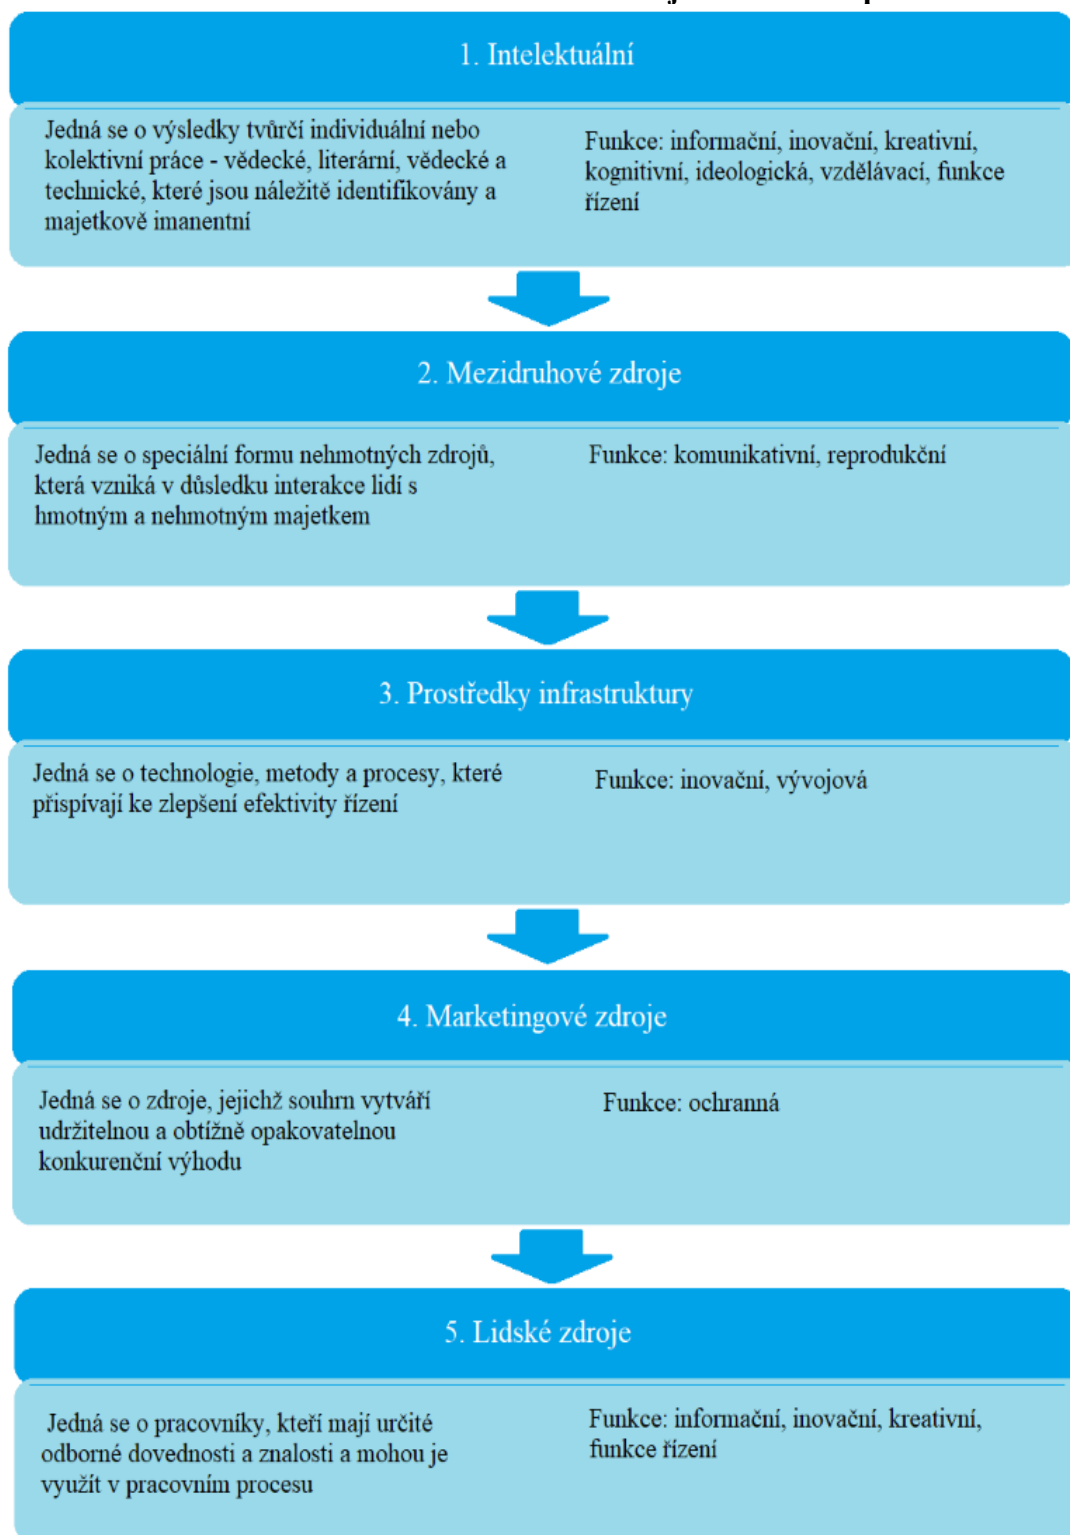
1. Intelektuální

Jedná se o výsledky tvůrčí individuální nebo kolektivní práce - vědecké, literární, vědecké a technické, které jsou náležitě identifikovány a majetkově imanentní

Funkce: informační, inovační, kreativní, kognitivní, ideologická, vzdělávací, funkce řízení

2. Mezidruhové zdroje

Jedná se o speciální formu nehmotných zdrojů, která vzniká v důsledku interakce lidí s hmotným a nehmotným majetkem

Funkce: komunikativní, reprodukční

3. Prostředky infrastruktury

Jedná se o technologie, metody a procesy, které přispívají ke zlepšení efektivity řízení

Funkce: inovační, vývojová

4. Marketingové zdroje

Jedná se o zdroje, jejichž souhrn vytváří udržitelnou a obtížně opakovatelnou konkurenční výhodu

Funkce: ochranná

5. Lidské zdroje

Jedná se o pracovníky, kteří mají určité odborné dovednosti a znalosti a mohou je využít v pracovním procesu

Funkce: informační, inovační, kreativní, funkce řízení